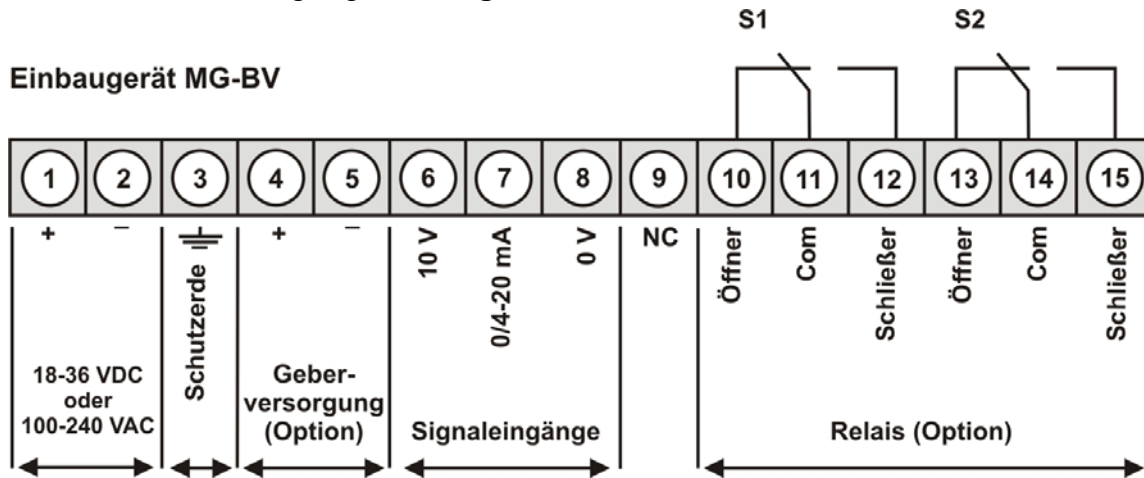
S1 S2

Einbaugerät MG-BV

1 2 3 4 5 6 7 8 9 10 11 12 13 14 15

+ – + – 10 V 0/4-20 mA 0 V NC Öffner Com Schließer Öffner Com Schließer

Schutzerde

18-36 VDC oder 100-240 VAC

Geberversorgung (Option)

Signaleingänge

Relais (Option)